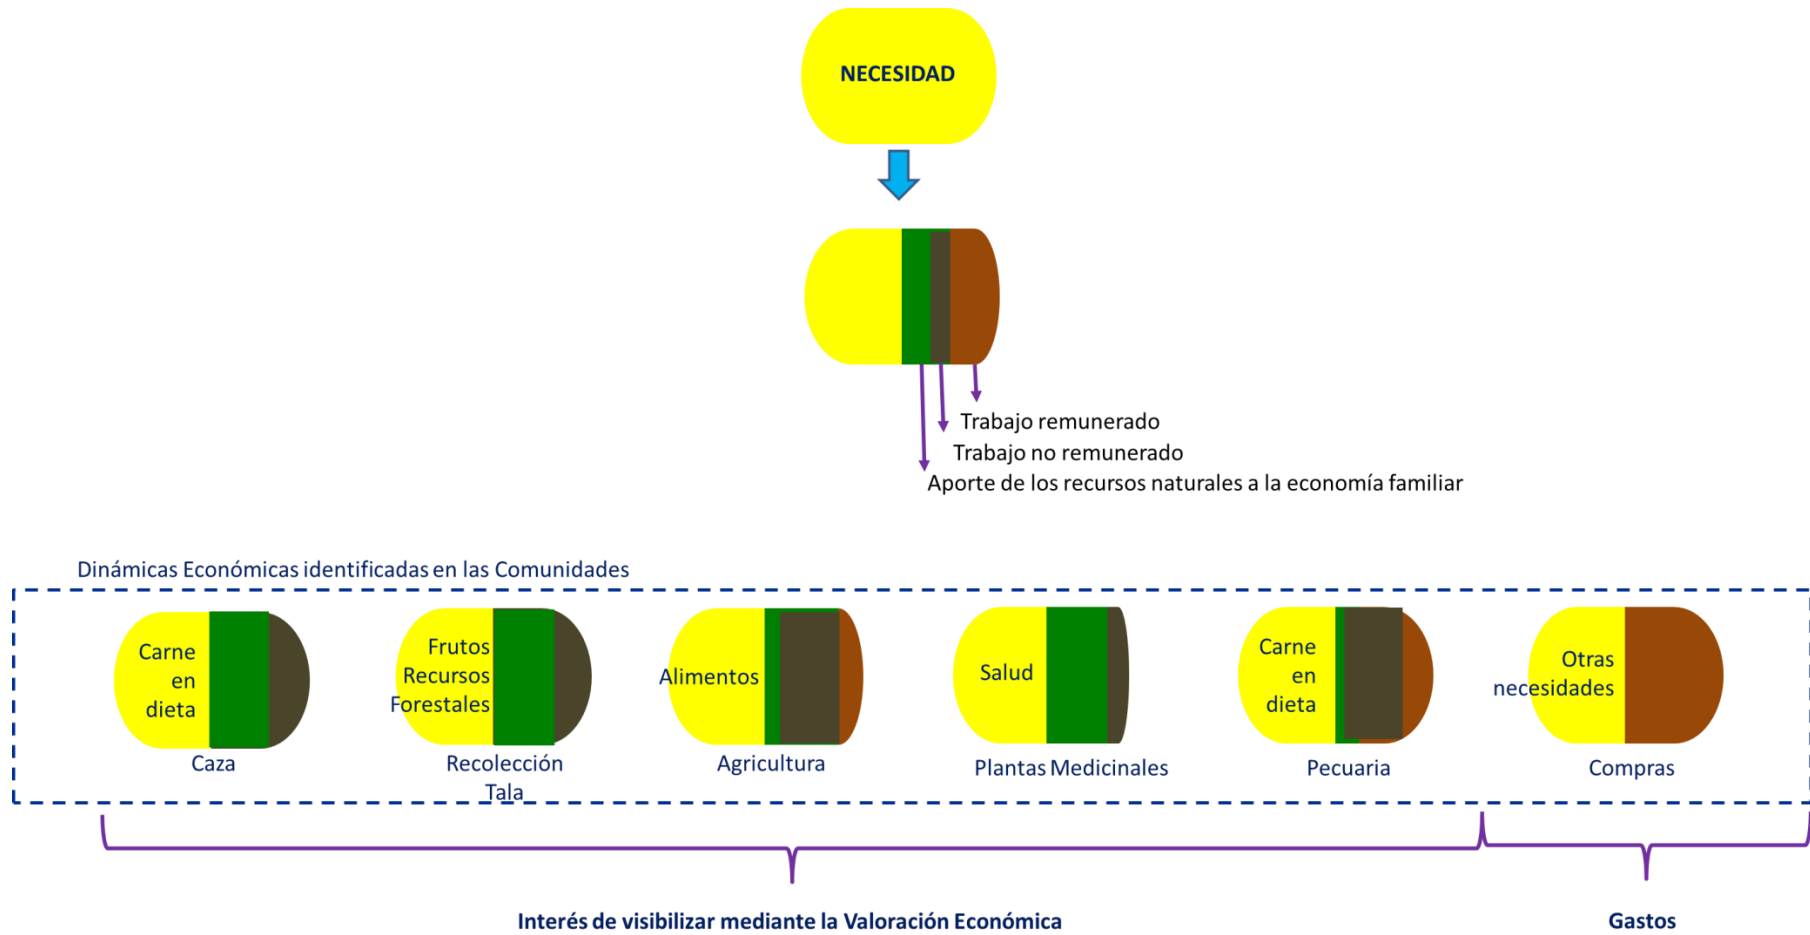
NECESIDAD

Trabajo remunerado
Trabajo no remunerado
Aporte de los recursos naturales a la economía familiar

Dinámicas Económicas identificadas en las Comunidades

Carne en dieta
Caza

Frutos Recursos Forestales
Recolección Tala

Alimentos
Agricultura

Salud
Plantas Medicinales

Carne en dieta
Pecuaria

Otras necesidades
Compras

Interés de visibilizar mediante la Valoración Económica

Gastos